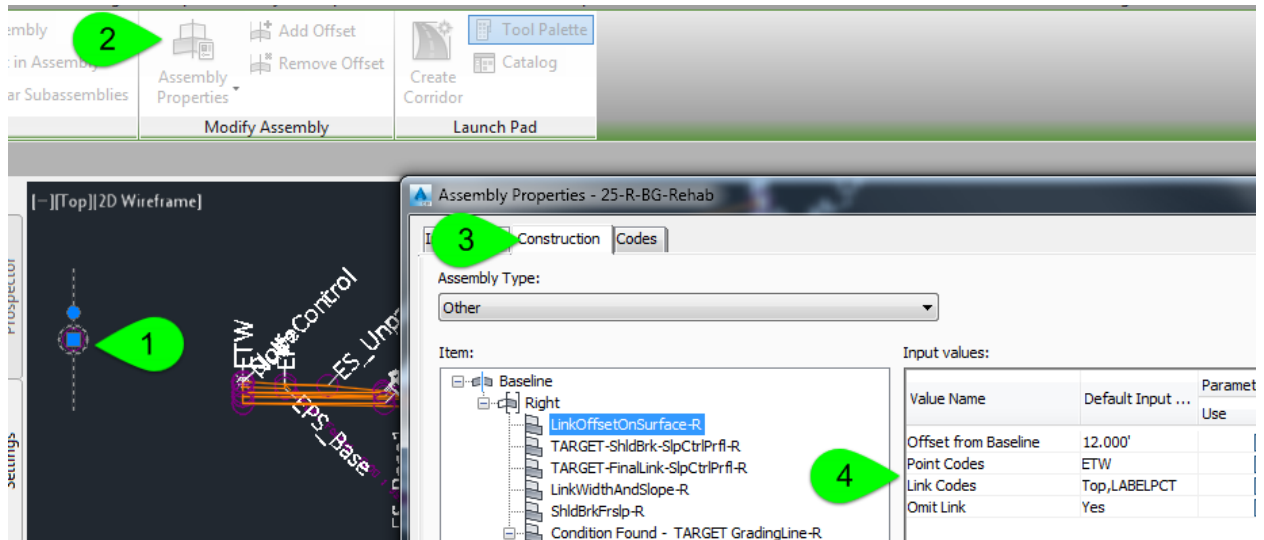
embly
in Assembly
ar Subassemblies
2
Assembly Properties
Add Offset
Remove Offset
Modify Assembly
Create Corridor
Tool Palette
Catalog
Launch Pad
[−][Top][2D Wireframe]
Prospector
Settings
1
ETW
NoControl
ES_Unp
EPS_Base
Assembly Properties - 25-R-BG-Rehab
3
Construction
Codes
Assembly Type:
Other
Item:
Baseline
Right
LinkOffsetOnSurface-R
TARGET-ShldBrk-SlpCtrlPrfl-R
TARGET-FinalLink-SlpCtrlPrfl-R
LinkWidthAndSlope-R
ShldBrkFrslp-R
Condition Found - TARGET GradingLine-R
Input values:
| Value Name | Default Input ... | Paramet Use |
|---|---|---|
| Offset from Baseline | 12.000' | |
| Point Codes | ETW | |
| Link Codes | Top,LABELPCT | |
| Omit Link | Yes | |
4